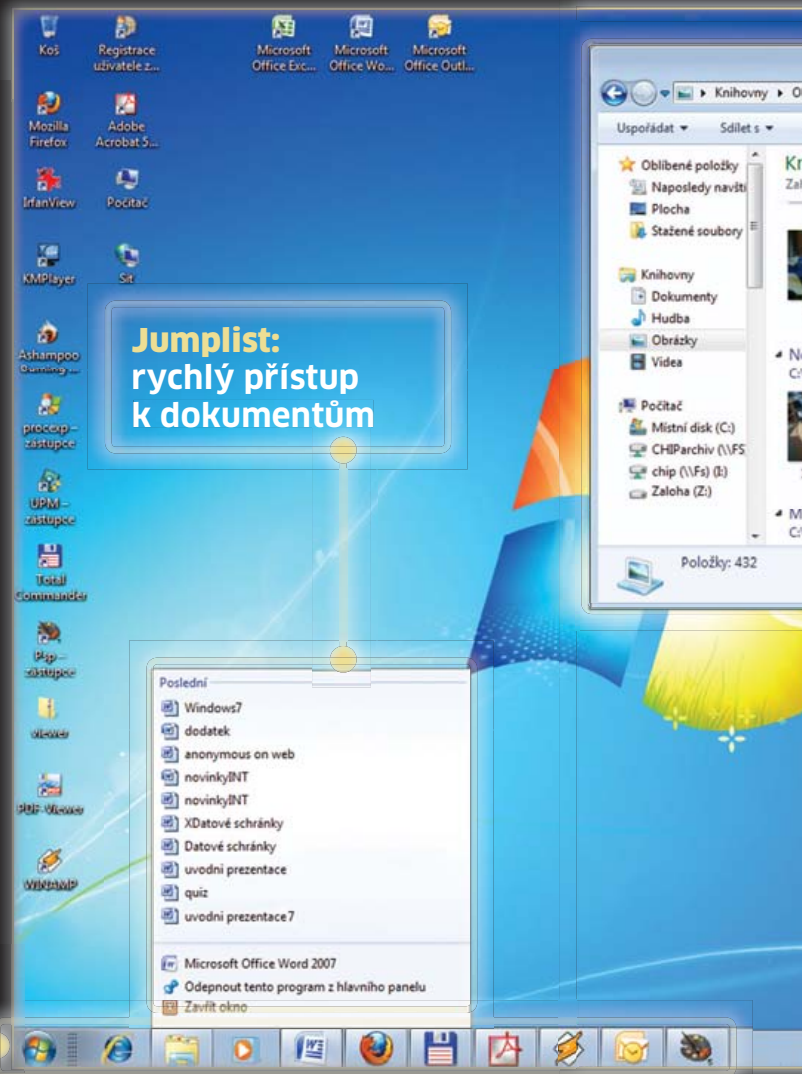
Koš

Registrace uživatele z...

Microsoft Office Exc...

Microsoft Office Wo...

Microsoft Office Outl...

Mozilla Firefox

Adobe Acrobat 5...

IrfanView

Počítač

KMPlayer

Síť

Ashampoo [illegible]

procexp - zástupce

UPM - zástupce

Total Commander

Pgp - zástupce

viewer

PDF-Viewer

WINAMP

Jumplist: rychlý přístup k dokumentům

Knihovny ▸ O

Uspořádat ▾ Sdílet s ▾

Oblíbené položky
Naposledy navští
Plocha
Stažené soubory

Knihovny
Dokumenty
Hudba
Obrázky
Videa

Počítač
Místní disk (C:)
CHIParchiv (\\FS
chip (\\Fs) (I:)
Zaloha (Z:)

Kr
Zal

N
C:\

M
C:\

Položky: 432

Poslední
Windows7
dodatek
anonymous on web
novinkyINT
novinkyINT
XDatové schránky
Datové schránky
uvodni prezentace
quiz
uvodni prezentace7

Microsoft Office Word 2007
Odepnout tento program z hlavního panelu
Zavřít okno